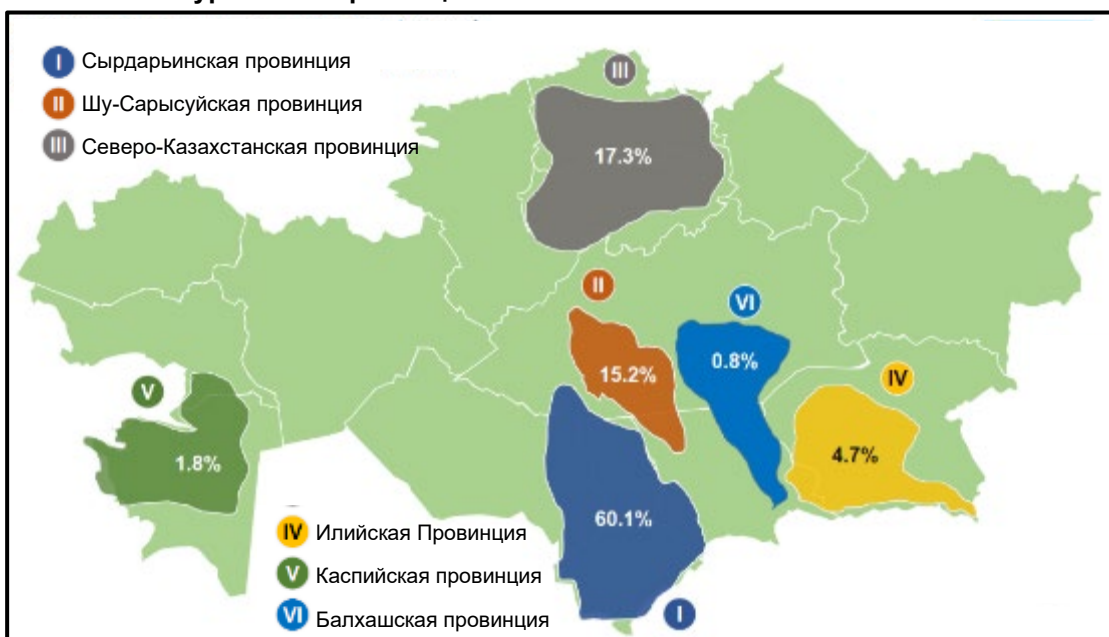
I Сырдарьинская провинция
II Шу-Сарысуйская провинция
III Северо-Казахстанская провинция

III
17.3%
II
15.2%
VI
0.8%
IV
4.7%
V
1.8%
60.1%
I

IV Илийская Провинция
V Каспийская провинция
VI Балхашская провинция